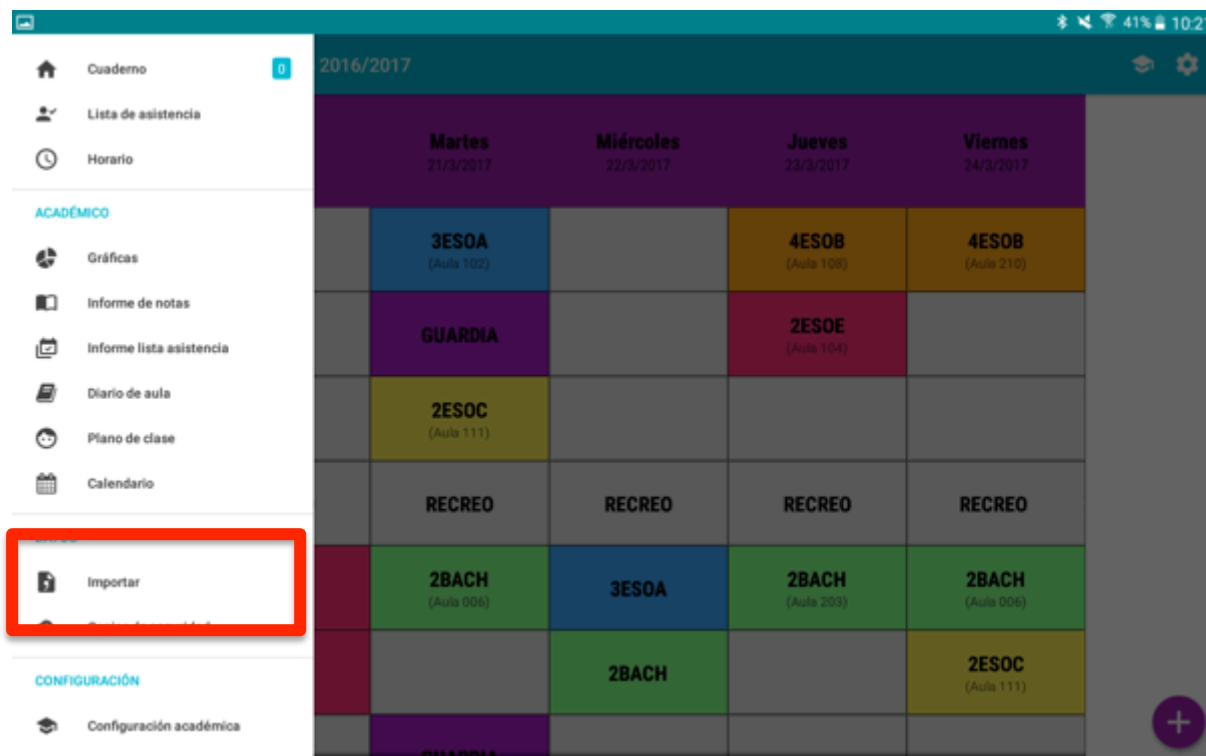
41% 10:2

Cuaderno 0
Lista de asistencia
Horario

ACADÉMICO
Gráficas
Informe de notas
Informe lista asistencia
Diario de aula
Plano de clase
Calendario

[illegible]
Importar
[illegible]

CONFIGURACIÓN
Configuración académica

2016/2017

| Martes 21/3/2017 | Miércoles 22/3/2017 | Jueves 23/3/2017 | Viernes 24/3/2017 |
|---|---|---|---|
| 3ESOA (Aula 102) | | 4ESOB (Aula 108) | 4ESOB (Aula 210) |
| GUARDIA | | 2ESOE (Aula 104) | |
| 2ESOC (Aula 111) | | | |
| RECREO | RECREO | RECREO | RECREO |
| 2BACH (Aula 006) | 3ESOA | 2BACH (Aula 203) | 2BACH (Aula 006) |
| | 2BACH | | 2ESOC (Aula 111) |
| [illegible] | | | |

+